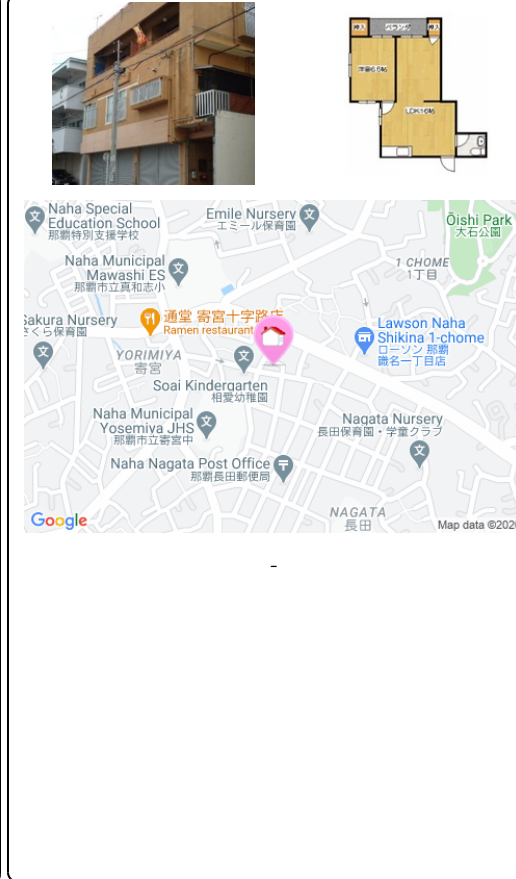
押入
バルコニー
押入
洋室6.5帖
LDK10帖

Naha Special Education School
那覇特別支援学校
Emile Nursery
エミール保育園
Ōishi Park
大石公園
Naha Municipal Mawashi ES
那覇市立真和志小
1 CHOME
1丁目
Sakura Nursery
さくら保育園
通堂 寄宮十字路店
Ramen restaurant
Lawson Naha Shikina 1-chome
ローソン 那覇識名一丁目店
YORIMIYA
寄宮
Soai Kindergarten
相愛幼稚園
Naha Municipal Yosemiya JHS
那覇市立寄宮中
Nagata Nursery
長田保育園・学童クラブ
Naha Nagata Post Office
那覇長田郵便局
NAGATA
長田
Google
Map data ©202

-